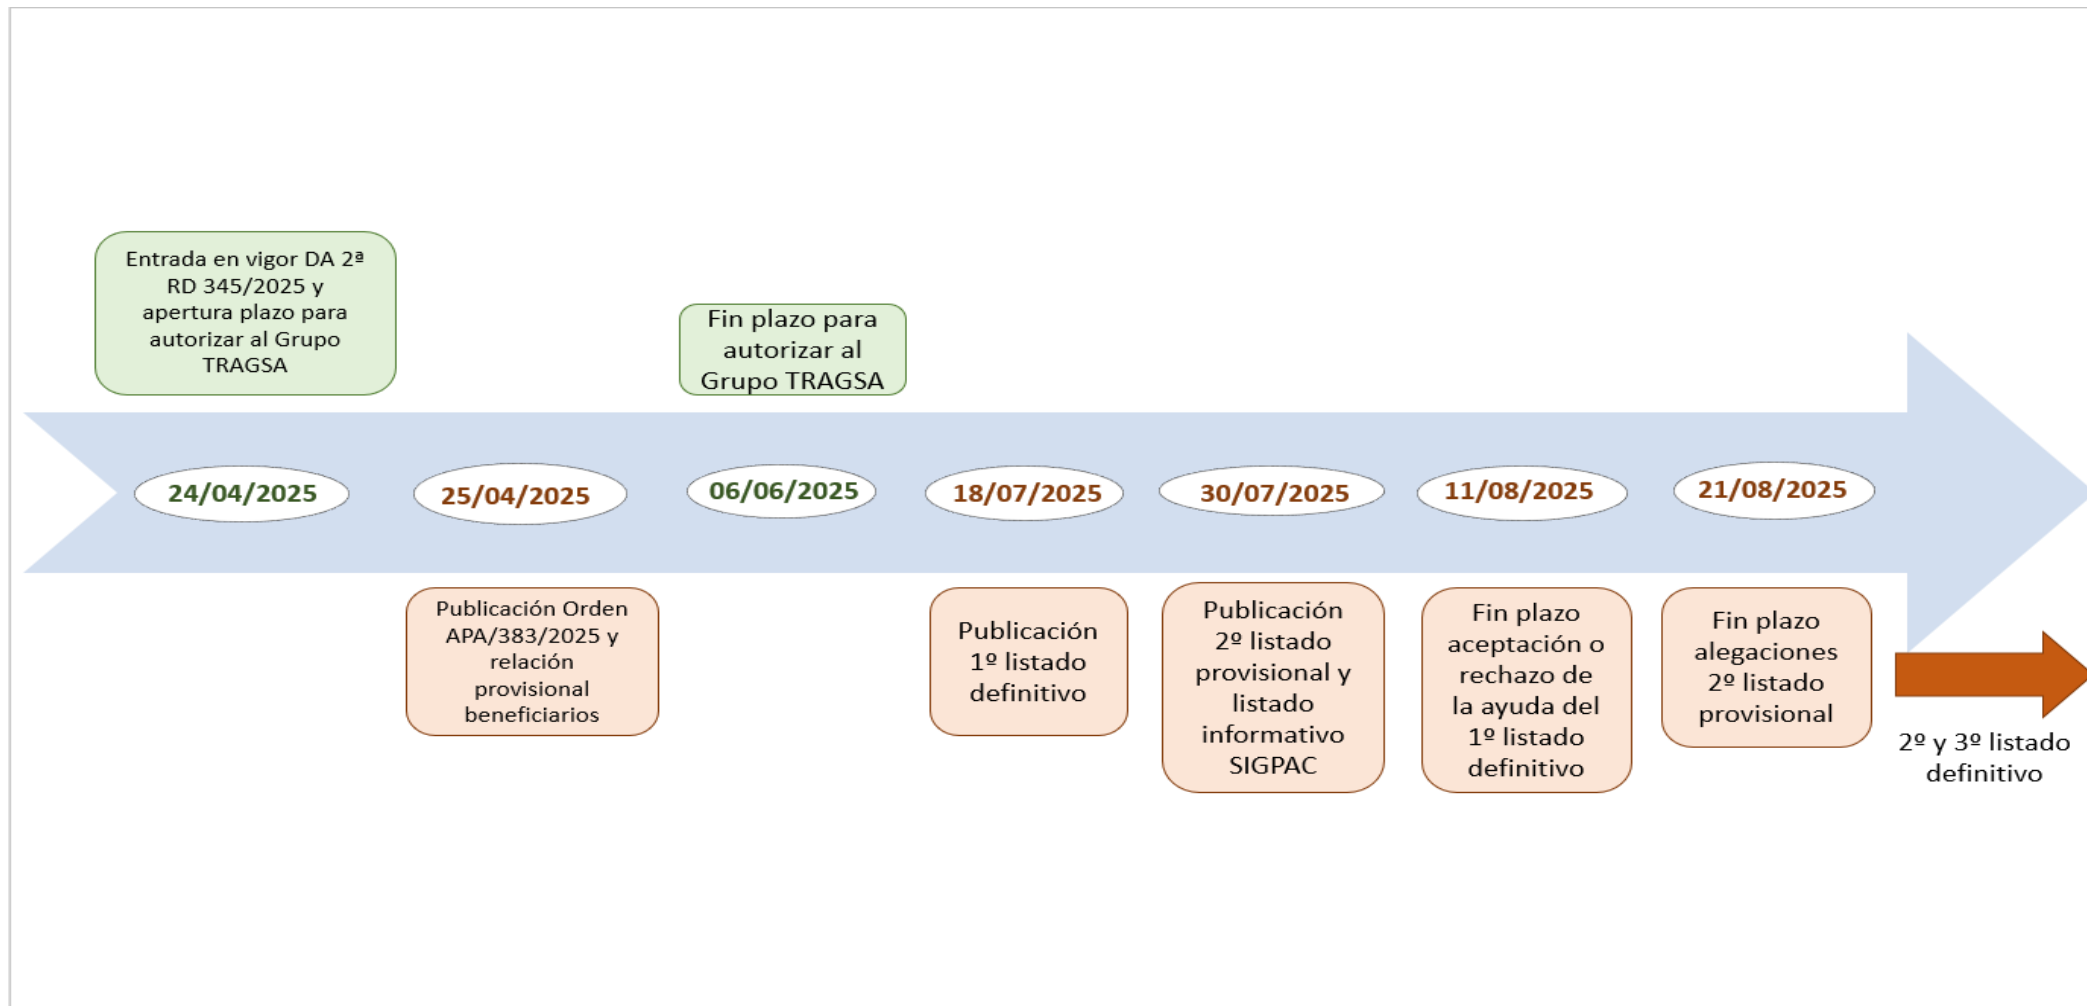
Entrada en vigor DA 2ª RD 345/2025 y apertura plazo para autorizar al Grupo TRAGSA

Fin plazo para autorizar al Grupo TRAGSA

24/04/2025

25/04/2025

06/06/2025

18/07/2025

30/07/2025

11/08/2025

21/08/2025

Publicación Orden APA/383/2025 y relación provisional beneficiarios

Publicación 1º listado definitivo

Publicación 2º listado provisional y listado informativo SIGPAC

Fin plazo aceptación o rechazo de la ayuda del 1º listado definitivo

Fin plazo alegaciones 2º listado provisional

2º y 3º listado definitivo